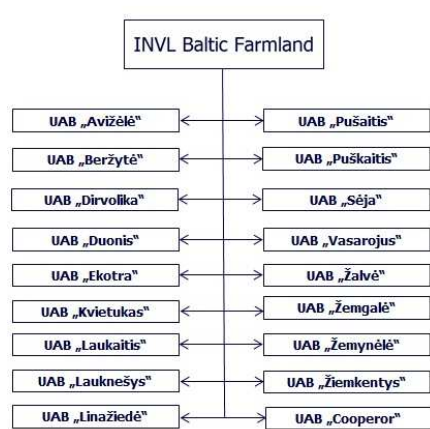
INVL Baltic Farmland

UAB „Avižėlė"

UAB „Beržytė"

UAB „Dirvolika"

UAB „Duonis"

UAB „Ekotra"

UAB „Kvietukas"

UAB „Laukaitis"

UAB „Lauknešys"

UAB „Linažiedė"

UAB „Pušaitis"

UAB „Puškaitis"

UAB „Sėja"

UAB „Vasarojus"

UAB „Žalvė"

UAB „Žemgalė"

UAB „Žemynėlė"

UAB „Žiemkentys"

UAB „Cooperor"